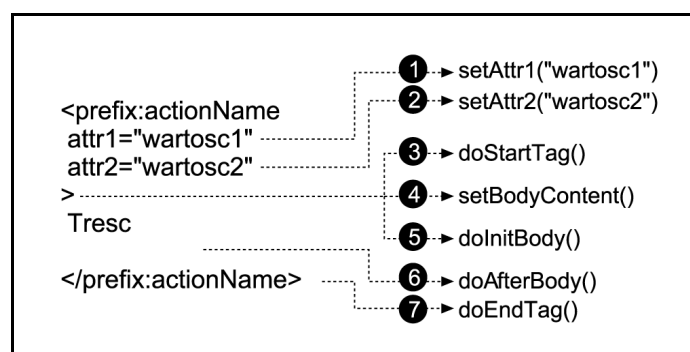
<prefix:actionName
attr1="wartosc1"
attr2="wartosc2"
>
Tresc

</prefix:actionName>

1 setAttr1("wartosc1")
2 setAttr2("wartosc2")
3 doStartTag()
4 setBodyContent()
5 doInitBody()
6 doAfterBody()
7 doEndTag()